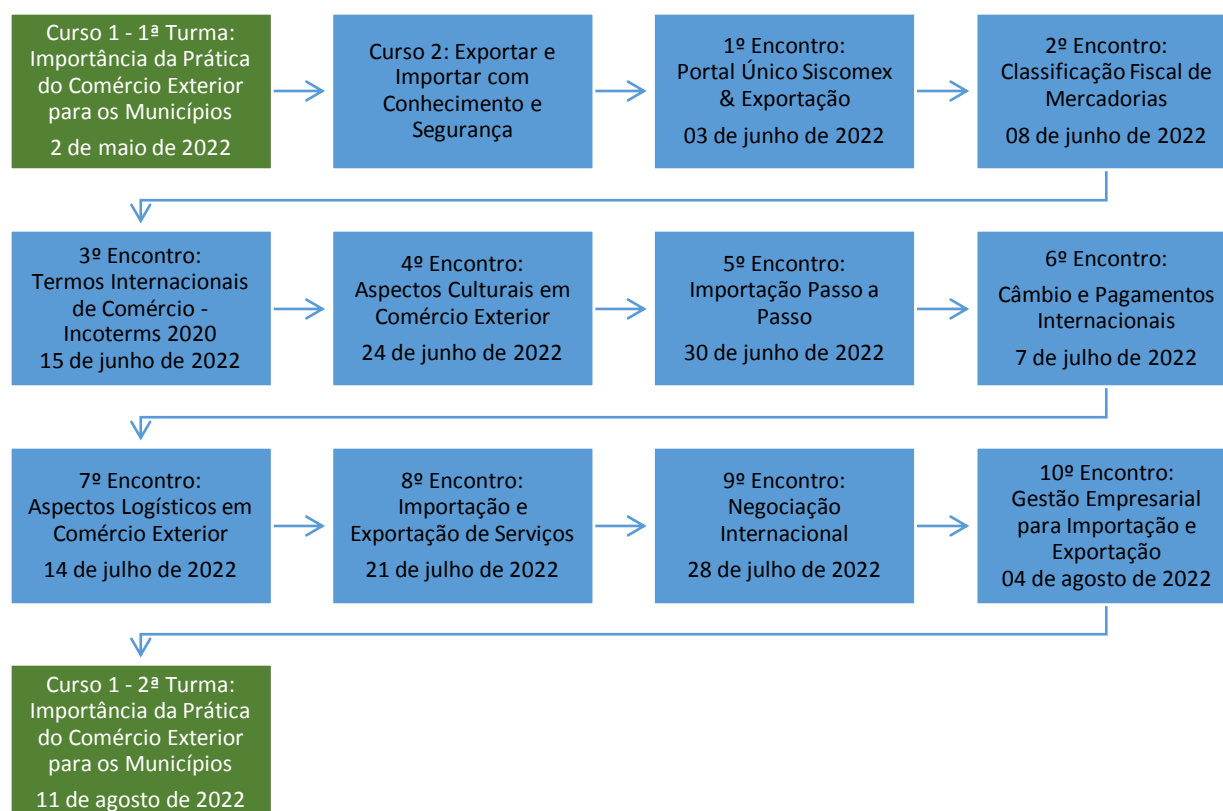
Curso 1 - 1ª Turma: Importância da Prática do Comércio Exterior para os Municípios

2 de maio de 2022

Curso 2: Exportar e Importar com Conhecimento e Segurança

1º Encontro: Portal Único Siscomex & Exportação

03 de junho de 2022

2º Encontro: Classificação Fiscal de Mercadorias

08 de junho de 2022

3º Encontro: Termos Internacionais de Comércio - Incoterms 2020

15 de junho de 2022

4º Encontro: Aspectos Culturais em Comércio Exterior

24 de junho de 2022

5º Encontro: Importação Passo a Passo

30 de junho de 2022

6º Encontro:

Câmbio e Pagamentos Internacionais

7 de julho de 2022

7º Encontro: Aspectos Logísticos em Comércio Exterior

14 de julho de 2022

8º Encontro: Importação e Exportação de Serviços

21 de julho de 2022

9º Encontro: Negociação Internacional

28 de julho de 2022

10º Encontro: Gestão Empresarial para Importação e Exportação

04 de agosto de 2022

Curso 1 - 2ª Turma: Importância da Prática do Comércio Exterior para os Municípios

11 de agosto de 2022